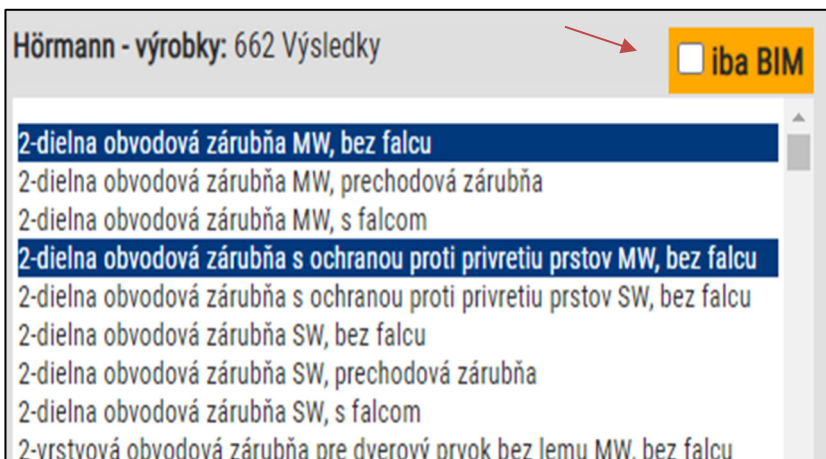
Hörmann - výrobky: 662 Výsledky

iba BIM

2-dielna obvodová zárubňa MW, bez falcu
2-dielna obvodová zárubňa MW, prechodová zárubňa
2-dielna obvodová zárubňa MW, s falcom
2-dielna obvodová zárubňa s ochranou proti privretiu prstov MW, bez falcu
2-dielna obvodová zárubňa s ochranou proti privretiu prstov SW, bez falcu
2-dielna obvodová zárubňa SW, bez falcu
2-dielna obvodová zárubňa SW, prechodová zárubňa
2-dielna obvodová zárubňa SW, s falcom
2-vrstvová obvodová zárubňa pre dverový prvok bez lemu MW, bez falcu